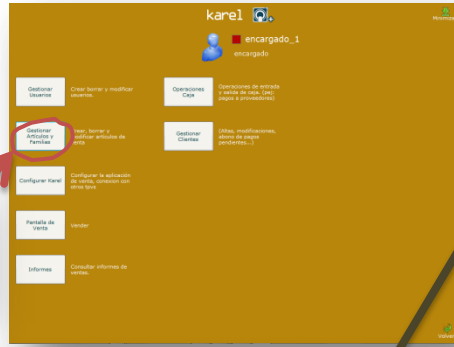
karel

Minimizar

encargado_1

encargado

Gestionar Usuarios

Crear, borrar y modificar usuarios.

Operaciones Caja

Operaciones de entrada y salida de caja. (pej: pagos a proveedores)

Gestionar Artículos y Familias

Crear, borrar y modificar artículos de venta

Gestionar Clientes

(Altas, modificaciones, abono de pagos pendientes...)

Configurar Karel

Configurar la aplicación de venta, conexión con otras tpvs

Pantalla de Venta

Vender

Informes

Consultar informes de ventas.

Volver